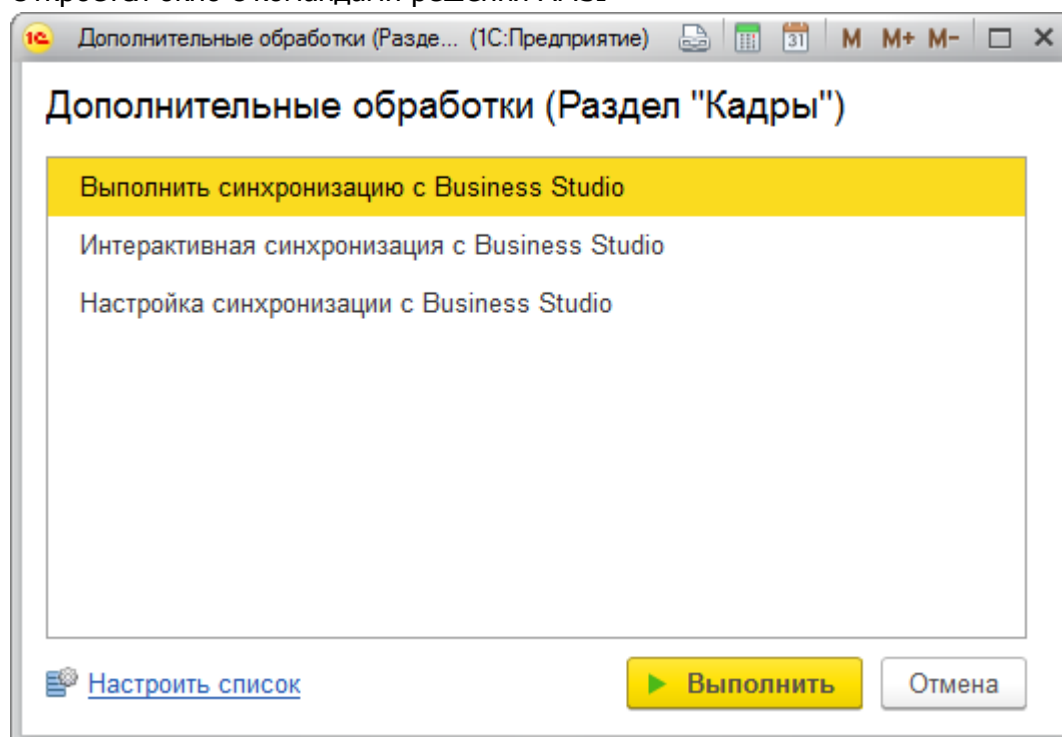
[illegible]

1С Дополнительные обработки (Разде... (1С:Предприятие) M M+ M-

Дополнительные обработки (Раздел "Кадры")

Выполнить синхронизацию с Business Studio

Интерактивная синхронизация с Business Studio

Настройка синхронизации с Business Studio

Настроить список

Выполнить

Отмена